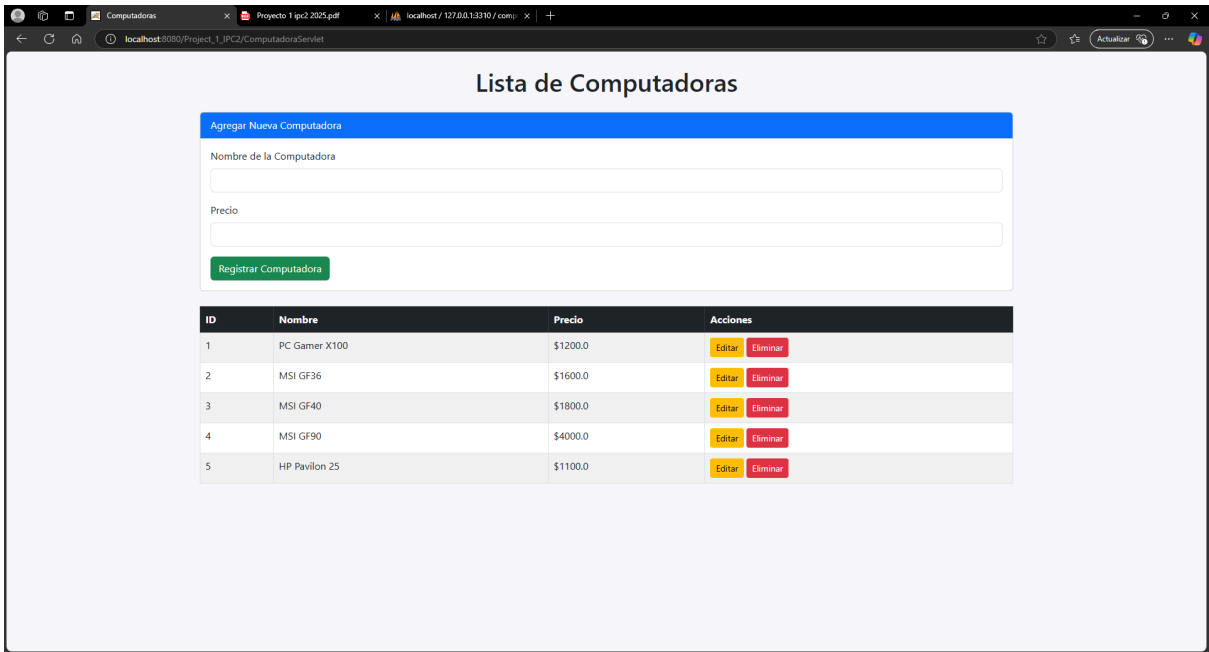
Computadoras
Proyecto 1 ipc2 2025.pdf
localhost / 127.0.0.1:3310 / comp
localhost:8080/Project_1_IPC2/ComputadoraServlet
Actualizar

Lista de Computadoras

Agregar Nueva Computadora

Nombre de la Computadora

Precio

Registrar Computadora

| ID | Nombre | Precio | Acciones |
|---|---|---|---|
| 1 | PC Gamer X100 | \$1200.0 | Editar Eliminar |
| 2 | MSI GF36 | \$1600.0 | Editar Eliminar |
| 3 | MSI GF40 | \$1800.0 | Editar Eliminar |
| 4 | MSI GF90 | \$4000.0 | Editar Eliminar |
| 5 | HP Pavilon 25 | \$1100.0 | Editar Eliminar |